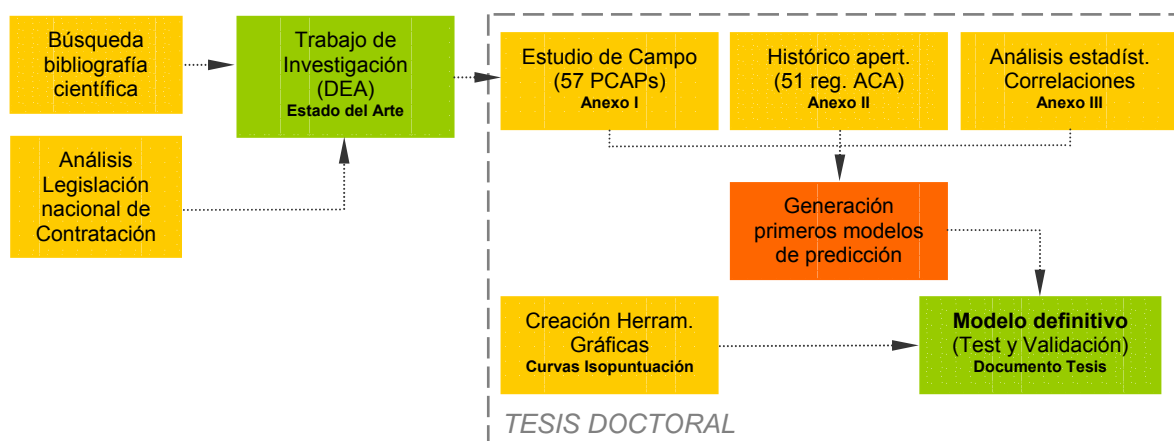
Búsqueda bibliografía científica

Análisis Legislación nacional de Contratación

Trabajo de Investigación (DEA)
Estado del Arte

Estudio de Campo (57 PCAPs)
Anexo I

Histórico apert. (51 reg. ACA)
Anexo II

Análisis estadíst. Correlaciones
Anexo III

Generación primeros modelos de predicción

Creación Herram. Gráficas
Curvas Isopuntuación

Modelo definitivo
(Test y Validación)
Documento Tesis

TESIS DOCTORAL